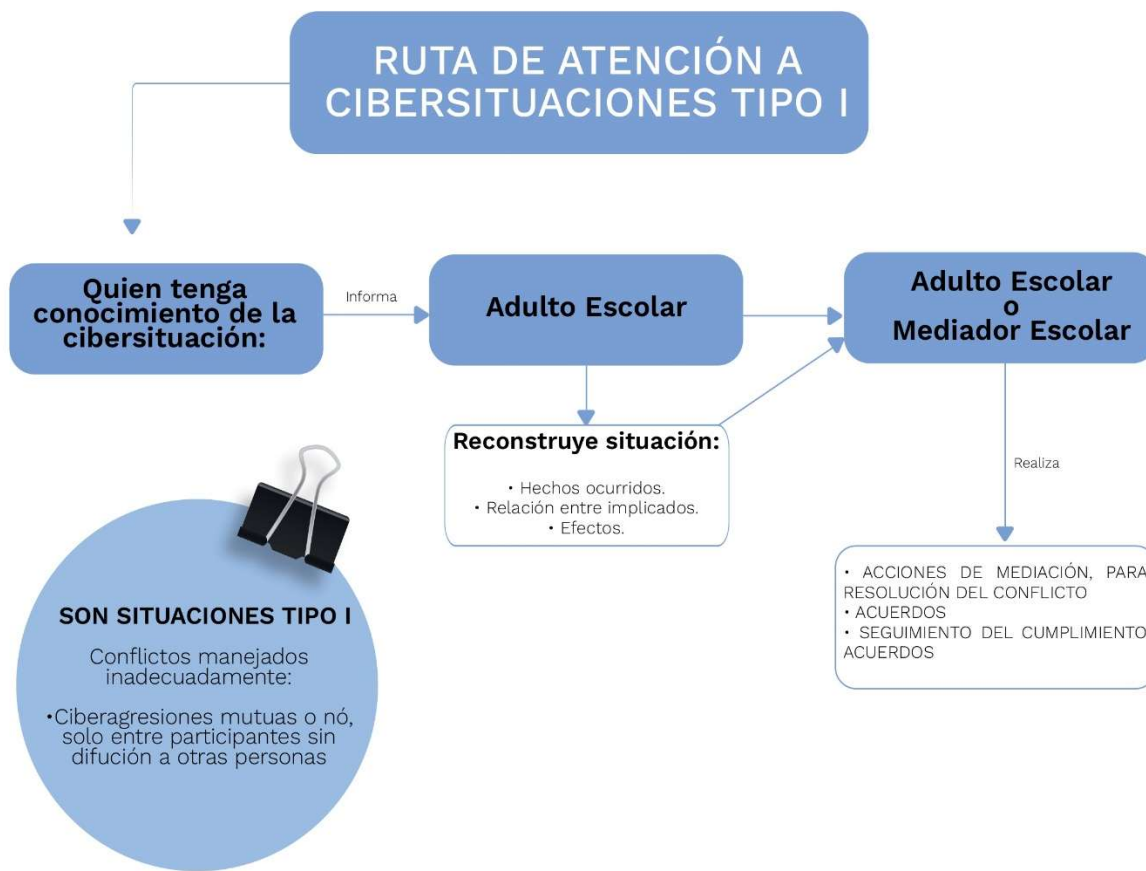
RUTA DE ATENCIÓN A CIBERSITUACIONES TIPO I

Quien tenga conocimiento de la cibersituación:

Informa

Adulto Escolar

Adulto Escolar o Mediador Escolar

Reconstruye situación:

• Hechos ocurridos.
• Relación entre implicados.
• Efectos.

Realiza

• ACCIONES DE MEDIACIÓN, PARA RESOLUCIÓN DEL CONFLICTO
• ACUERDOS
• SEGUIMIENTO DEL CUMPLIMIENTO ACUERDOS

SON SITUACIONES TIPO I

Conflictos manejados inadecuadamente:

•Ciberagresiones mutuas o nó, solo entre participantes sin difución a otras personas